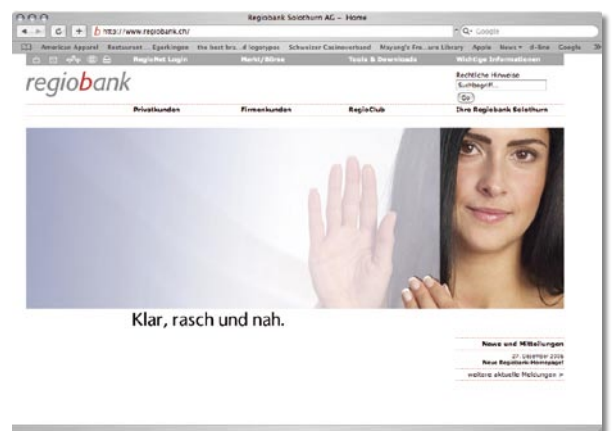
Regiobank Solothurn AG – Home

http://www.regiobank.ch/

Q- Google

American Apparel Restaurant... Egerkingen the best bro...d logotypes Schweizer Casinoverband Mayang's Fre...ure Library Apple News d-Sine Google

RegioNet Login Markt/Börse Tools & Downloads Wichtige Informationen

regiobank

Rechtliche Hinweise

Suchbegriff...

Go

Privatkunden Firmenkunden RegioClub Ihre Regiobank Solothurn

Klar, rasch und nah.

News und Mitteilungen

27. Dezember 2006
Neue Regiobank-Homepage!

weitere aktuelle Meldungen »